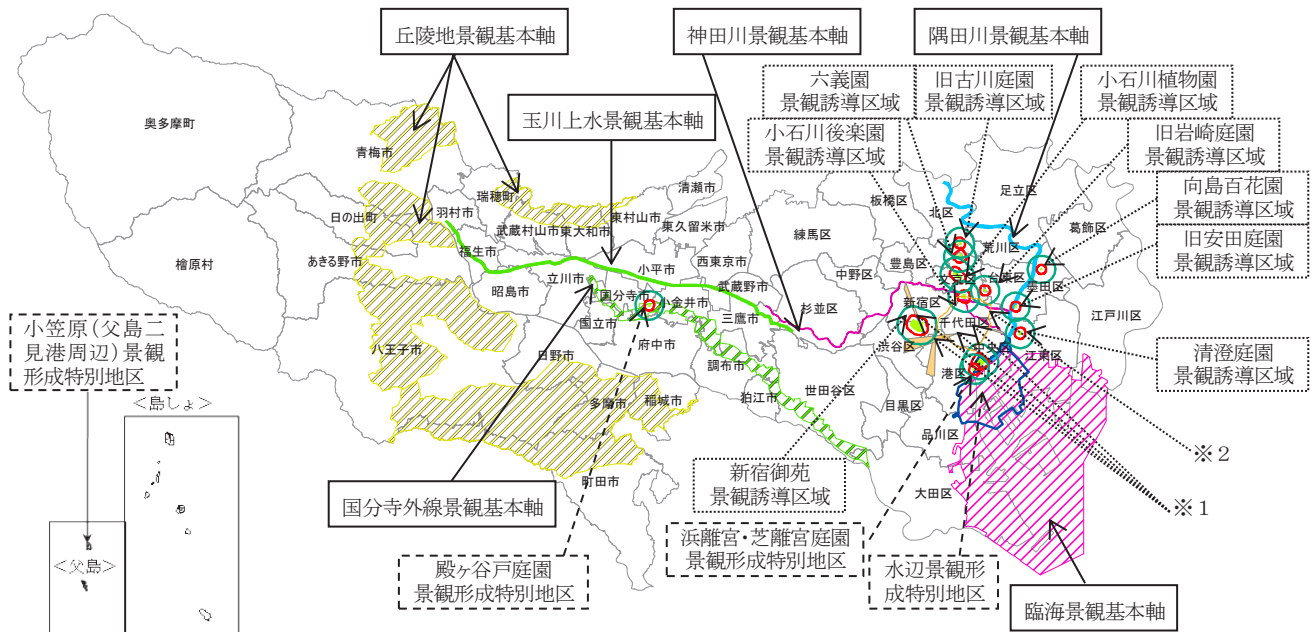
丘陵地景観基本軸

神田川景観基本軸

隅田川景観基本軸

玉川上水景観基本軸

六義園
景観誘導区域

旧古川庭園
景観誘導区域

小石川植物園
景観誘導区域

小石川後楽園
景観誘導区域

旧岩崎庭園
景観誘導区域

向島百花園
景観誘導区域

旧安田庭園
景観誘導区域

清澄庭園
景観誘導区域

奥多摩町

青梅市

瑞穂町

日の出町

羽村市

武蔵村山市

東大和市

清瀬市

東村山市

東久留米市

檜原村

あきる野市

福生市

昭島市

立川市

小平市

西東京市

練馬区

板橋区

北区

足立区

葛飾区

荒川区

中野区

豊島区

台東区

墨田区

江戸川区

武蔵野市

杉並区

国分寺市

小金井市

三鷹市

国立市

府中市

新宿区

千代田区

渋谷区

中央区

江東区

八王子市

日野市

調布市

港区

世田谷区

多摩市

稲城市

狛江市

目黒区

品川区

町田市

大田区

小笠原（父島二見港周辺）景観形成特別地区

＜島しょ＞

＜父島＞

国分寺外線景観基本軸

新宿御苑
景観誘導区域

浜離宮・芝離宮庭園
景観形成特別地区

殿ヶ谷戸庭園
景観形成特別地区

水辺景観形
成特別地区

臨海景観基本軸

※２

※１